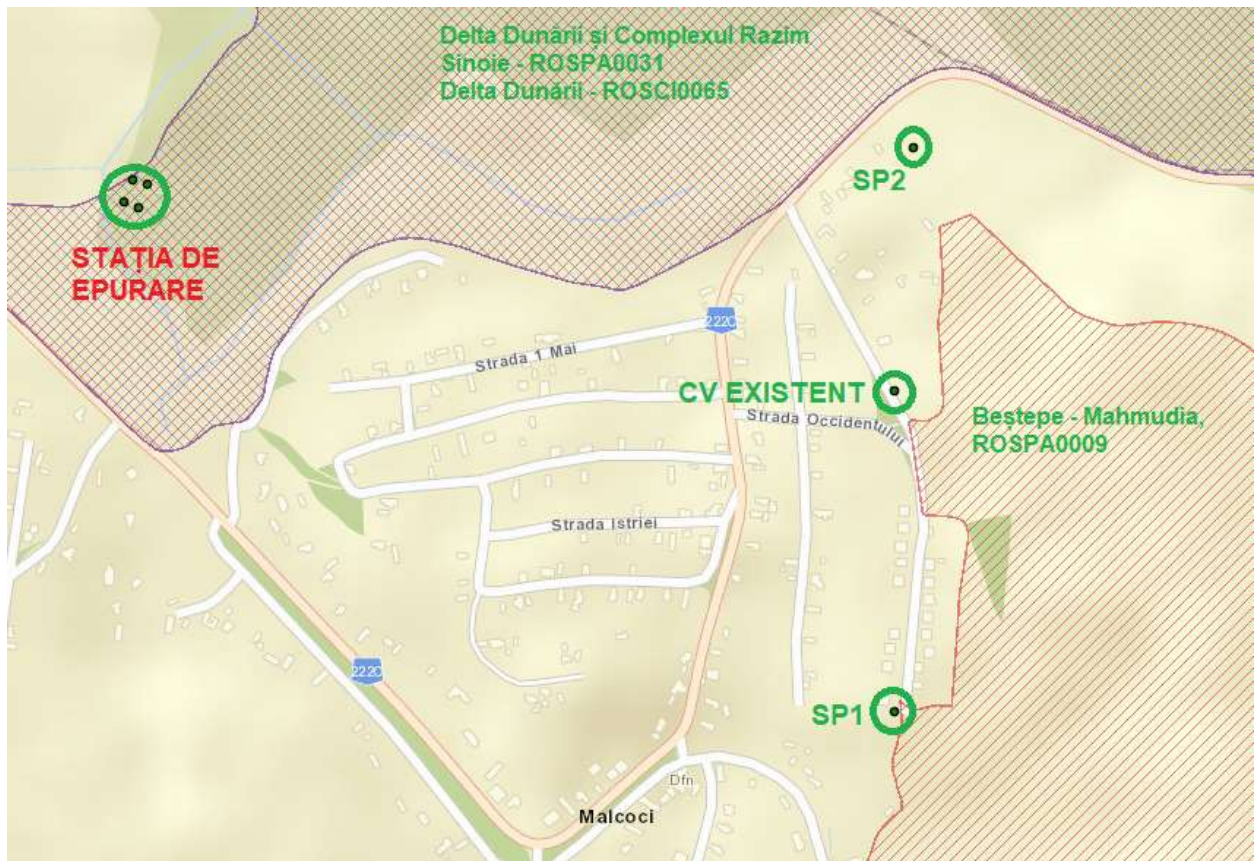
Delta Dunării și Complexul Razim
Sinoie - ROSPA0031
Delta Dunării - ROSCI0065

SP2

STAȚIA DE EPURARE

222C

Strada 1 Mai

CV EXISTENT

Strada Occidentului

Beștepe - Mahmudia, ROSPA0009

Strada Istriei

222C

SP1

Dfn

Malcoci